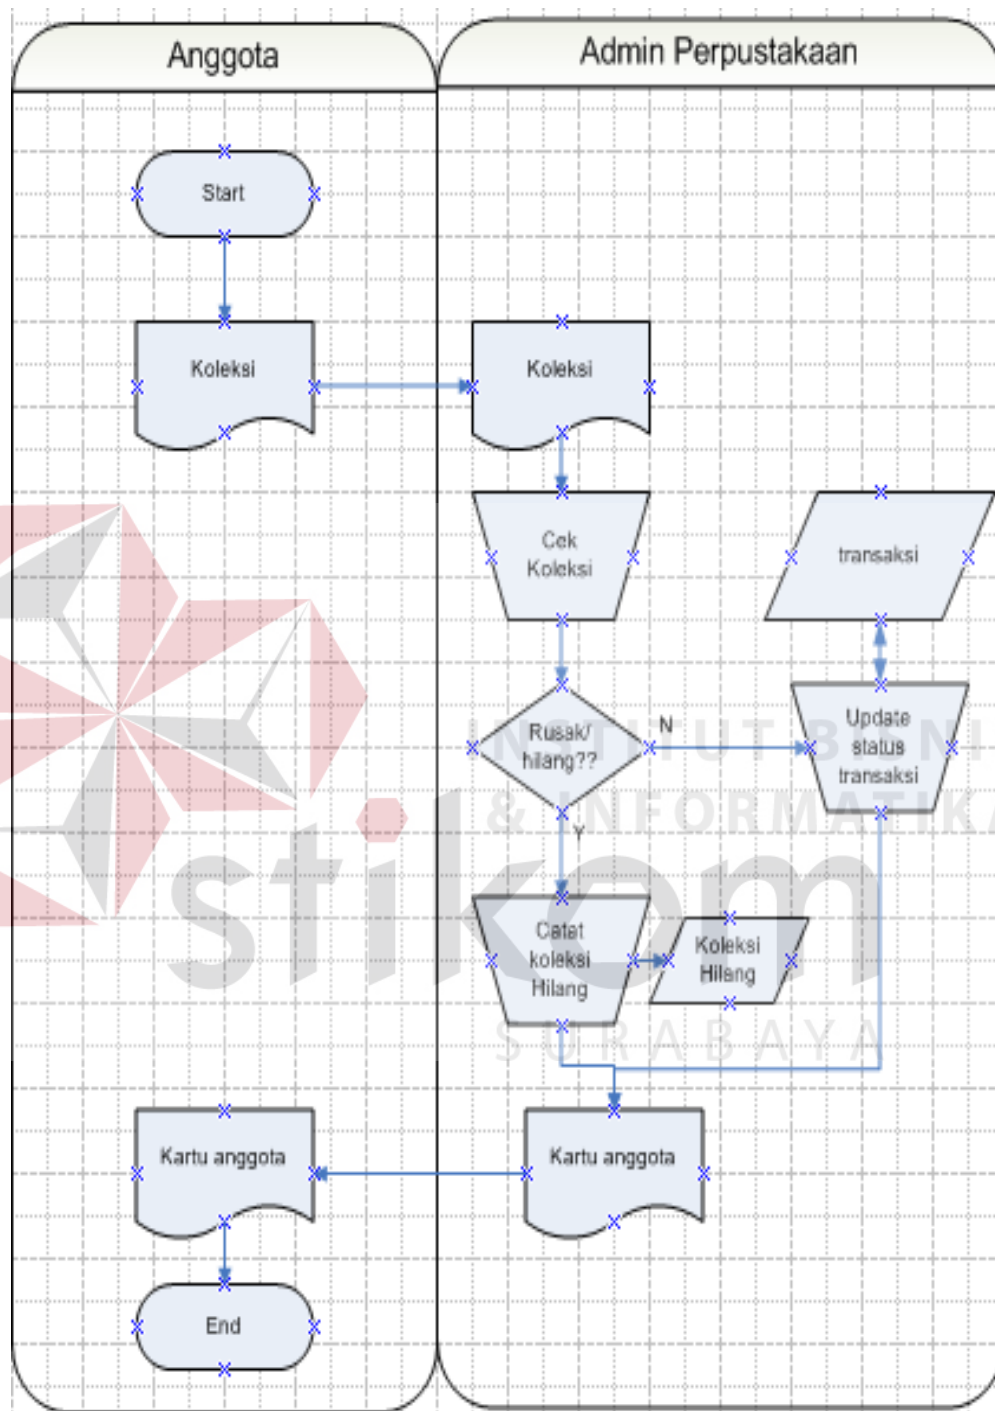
Anggota

Admin Perpustakaan

Start

Koleksi

Koleksi

Cek Koleksi

transaksi

Rusak/ hilang??

N

Update status transaksi

Y

Catat koleksi Hilang

Koleksi Hilang

Kartu anggota

Kartu anggota

End

INSTITUT BISNIS & INFORMATIKA

stikom

SURABAYA